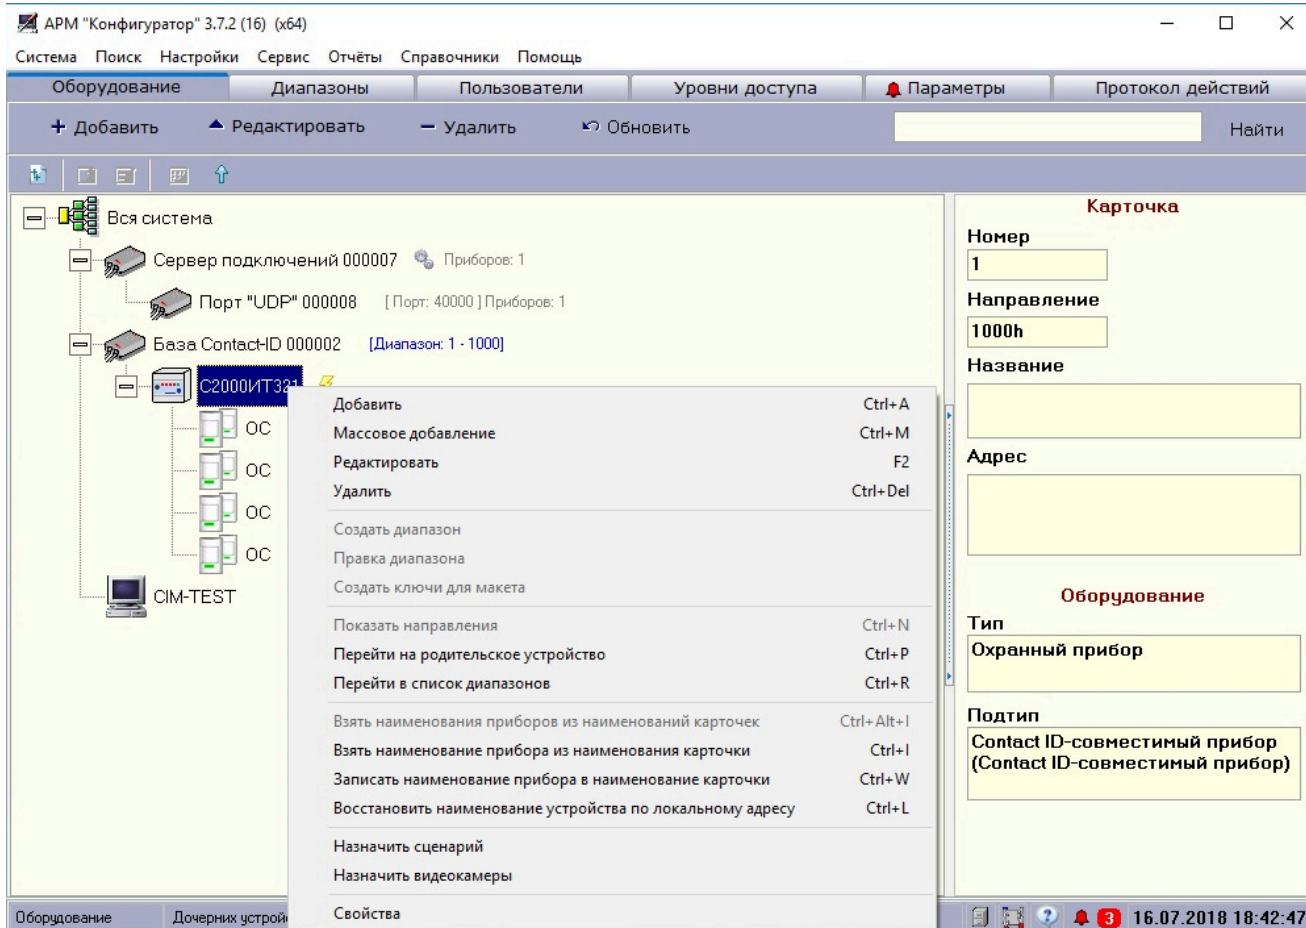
АРМ "Конфигуратор" 3.7.2 (16) (x64)

Система Поиск Настройки Сервис Отчёты Справочники Помощь

| Оборудование | Диапазоны | Пользователи | Уровни доступа | Параметры | Протокол действий |
|---|---|---|---|---|---|

+ Добавить ▲ Редактировать − Удалить Обновить Найти

Вся система
Сервер подключений 000007 Приборов: 1
Порт "UDP" 000008 [ Порт: 40000 ] Приборов: 1
База Contact-ID 000002 [Диапазон: 1 - 1000]
С2000ИТ32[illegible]
ОС
ОС
ОС
ОС
CIM-TEST

| Добавить | Ctrl+A |
|---|---|
| Массовое добавление | Ctrl+M |
| Редактировать | F2 |
| Удалить | Ctrl+Del |
| Создать диапазон | |
| Правка диапазона | |
| Создать ключи для макета | |
| Показать направления | Ctrl+N |
| Перейти на родительское устройство | Ctrl+P |
| Перейти в список диапазонов | Ctrl+R |
| Взять наименования приборов из наименований карточек | Ctrl+Alt+I |
| Взять наименование прибора из наименования карточки | Ctrl+I |
| Записать наименование прибора в наименование карточки | Ctrl+W |
| Восстановить наименование устройства по локальному адресу | Ctrl+L |
| Назначить сценарий | |
| Назначить видеокамеры | |
| Свойства | |

Карточка
Номер
1
Направление
1000h
Название
Адрес

Оборудование
Тип
Охранный прибор
Подтип
Contact ID-совместимый прибор (Contact ID-совместимый прибор)

Оборудование Дочерних устрой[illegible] 3 16.07.2018 18:42:47